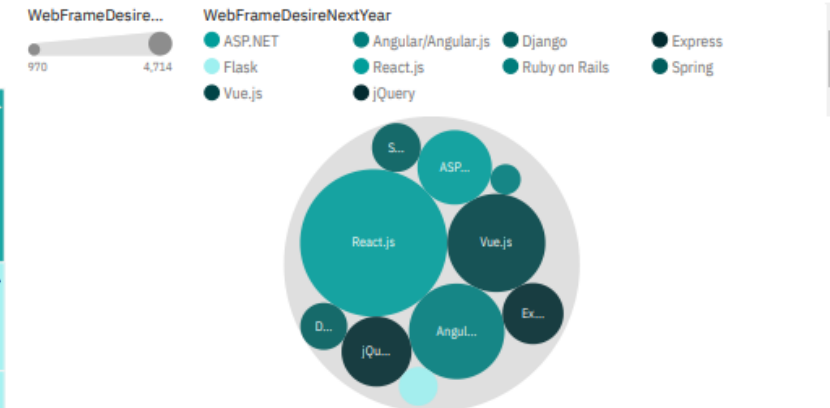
WebFrameDesire...

970 4,714

WebFrameDesireNextYear

ASP.NET
Angular/Angular.js
Django
Express
Flask
React.js
Ruby on Rails
Spring
Vue.js
jQuery

S...
ASP...
React.js
Vue.js
D...
jQu...
Angul...
Ex...